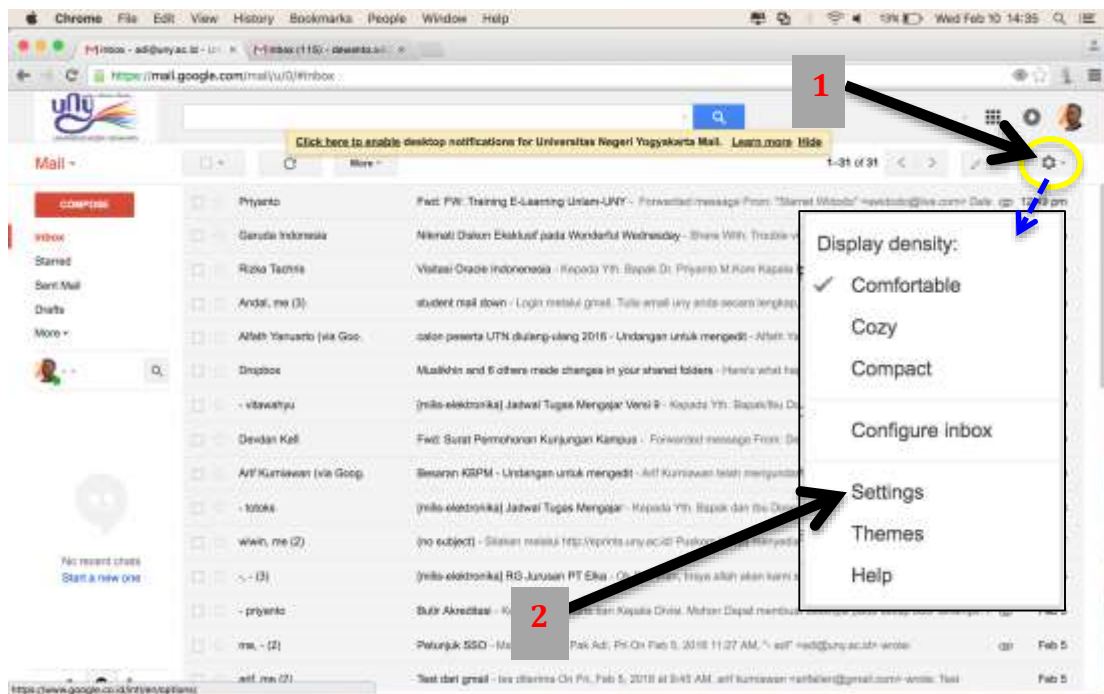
Chrome File Edit View History Bookmarks People Window Help

59% Wed Feb 10 14:35

Inbox - adi@uny.ac.id - Un

Inbox (115) - dewanto.adi

https://mail.google.com/mail/u/0/#inbox

1

Click here to enable desktop notifications for Universitas Negeri Yogyakarta Mail. Learn more Hide

Mail

More

1–31 of 31

COMPOSE

Inbox

Starred

Sent Mail

Drafts

More

Priyanto

Fwd: FW: Training E-Learning Unlam-UNY - Forwarded message From: "Slamet Widodo"

Garuda Indonesia

Nikmati Diskon Eksklusif pada Wonderful Wednesday - Share With: Trouble vi

Rizka Tachris

Visitasi Oracle Indonesia - Kepada Yth. Bapak Dr. Priyanto M.Kom Kepala

Andal, me (3)

student mail down - Login melalui gmail. Tulis email uny anda secara lengkap

Afiefh Yanuarto (via Goo

calon peserta UTN daring-ulang 2016 - Undangan untuk mengedit - Afiefh Ya

Dropbox

Muslikhin and 6 others made changes in your shared folders - Here's what ha

- vitawahyu

[milis-elektronika] Jadwal Tugas Mengajar Versi 9 - Kepada Yth. Bapak/Ibu Do

Dewdan Kell

Fwd: Surat Permohonan Kunjungan Kampus - Forwarded message From: De

Arif Kurniawan (via Goog

Besaran KBPM - Undangan untuk mengedit - Arif Kurniawan telah mengundan

- totoks

[milis-elektronika] Jadwal Tugas Mengajar - Kepada Yth. Bapak dan Ibu Do

wiwin, me (2)

(no subject) - Silakan melalui http://eprints.uny.ac.id/ Puskom

No recent chats
Start a new one

-, - (3)

[milis-elektronika] RG Jurusan PT Elka - Ok. Insyaallah akan kami s

- priyanto

Butir Akreditasi - Kepada Yth Ibu Kepala Divisi. Mohon Dapat membuat

me, - (2)

Petunjuk SSO - Pak Adi, Pri On Feb 5, 2016 11:27 AM, "- adi" <adi@uny.ac.id> wrote:

Feb 5

arif, me (2)

Test dari gmail - ke diterima On Fri, Feb 5, 2016 at 8:45 AM, arif kurniawan <arifalien@gmail.com> wrote: Test

Feb 5

Display density:

Comfortable

Cozy

Compact

Configure inbox

Settings

Themes

Help

2

https://www.google.co.id/intl/en/options/